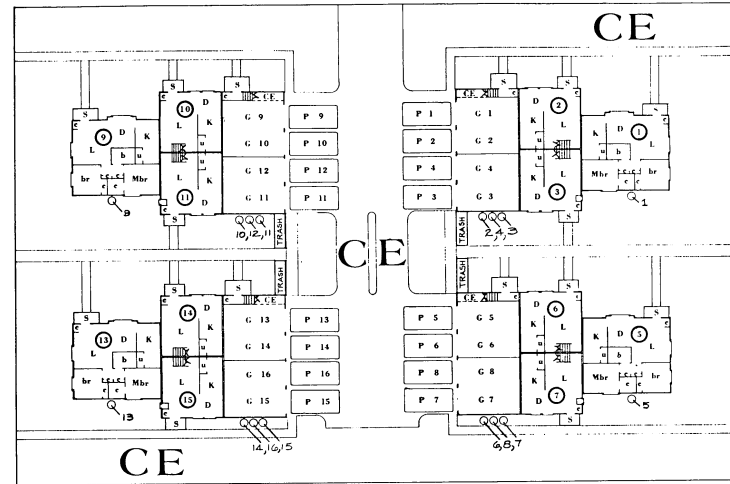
CE

S
S
CE
9
D
K
L
b
u
br
c
c
c
Mbr
9
10
D
L
K
u
u
11
L
D
K
G 9
G 10
G 12
G 11
P 9
P 10
P 12
P 11
10,12,11
TRASH

P 1
P 2
P 4
P 3
S
CE
G 1
G 2
G 4
G 3
2
D
K
L
u
u
3
K
D
L
1
K
D
L
b
u
Mbr
c
c
c
br
S
1
2,4,3
TRASH

C E

S
S
CE
TRASH
13
D
K
L
b
u
br
c
c
c
Mbr
13
14
D
L
K
u
u
15
L
D
K
G 13
G 14
G 16
G 15
P 13
P 14
P 16
P 15
S
S
14,16,15

TRASH
P 5
P 6
P 8
P 7
CE
G 5
G 6
G 8
G 7
6
D
K
L
u
u
7
K
D
L
5
K
D
L
b
u
Mbr
c
c
c
br
S
5
6,8,7
S

CE